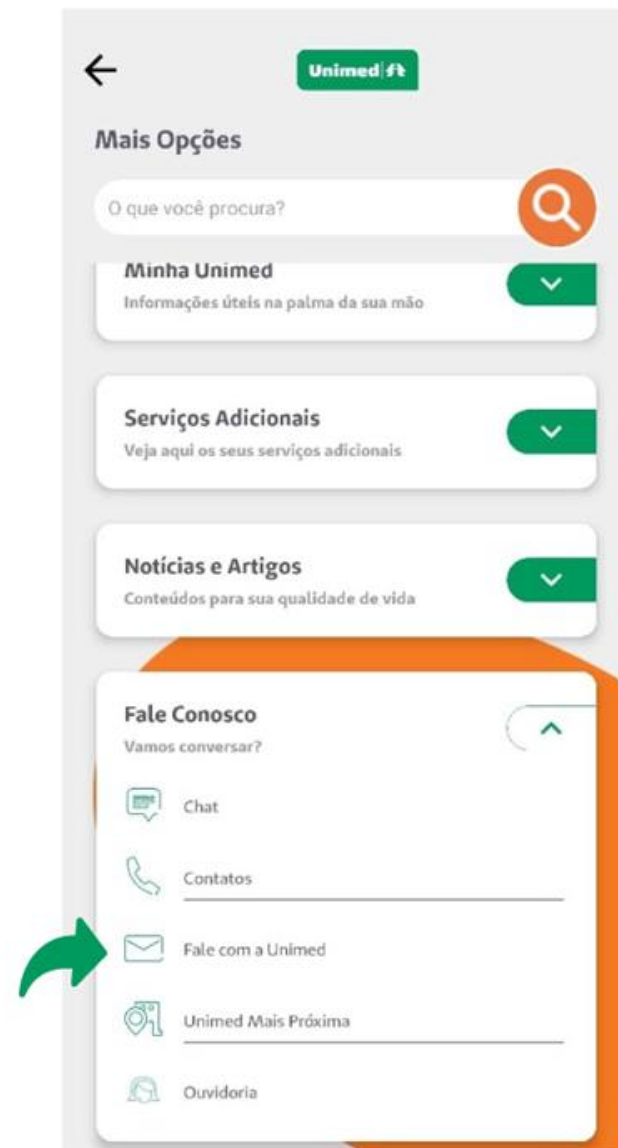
Unimed ft

Mais Opções

O que você procura?

Minha Unimed
Informações úteis na palma da sua mão

Serviços Adicionais
Veja aqui os seus serviços adicionais

Notícias e Artigos
Conteúdos para sua qualidade de vida

Fale Conosco
Vamos conversar?

Chat

Contatos

Fale com a Unimed

Unimed Mais Próxima

Ouvidoria